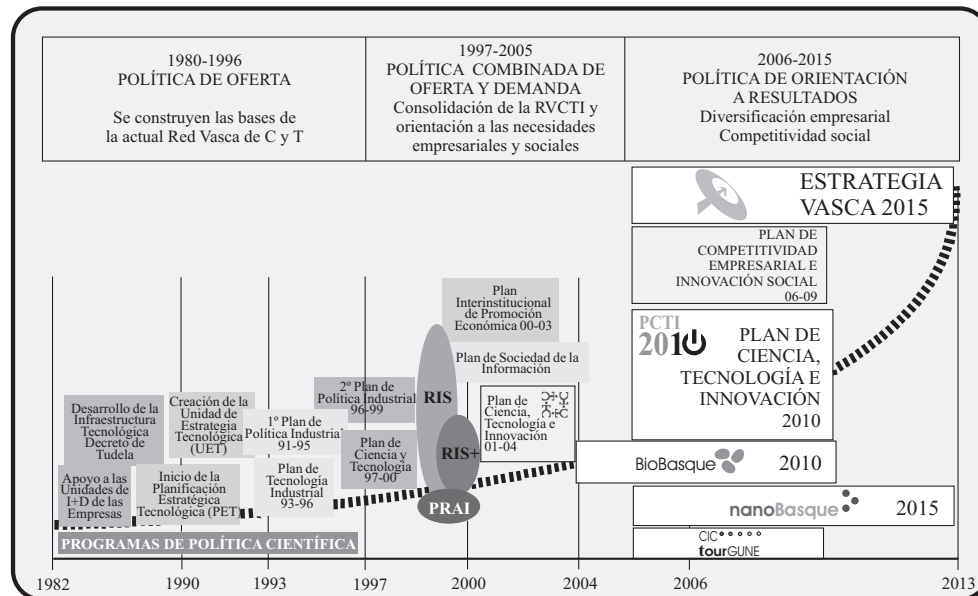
1980-1996
POLÍTICA DE OFERTA

Se construyen las bases de la actual Red Vasca de C y T

1997-2005
POLÍTICA COMBINADA DE OFERTA Y DEMANDA
Consolidación de la RVCTI y orientación a las necesidades empresariales y sociales

2006-2015
POLÍTICA DE ORIENTACIÓN A RESULTADOS
Diversificación empresarial
Competitividad social

ESTRATEGIA VASCA 2015

PLAN DE COMPETITIVIDAD EMPRESARIAL E INNOVACIÓN SOCIAL 06-09

PCTI 2010

PLAN DE CIENCIA, TECNOLOGÍA E INNOVACIÓN 2010

BioBasque 2010

nanoBasque 2015

CIC tourGUNE

Plan Interinstitucional de Promoción Económica 00-03

Plan de Sociedad de la Información

Plan de Ciencia, Tecnología e Innovación 01-04

RIS

RIS+

PRAI

2º Plan de Política Industrial 96-99

Plan de Ciencia y Tecnología 97-00

1º Plan de Política Industrial 91-95

Plan de Tecnología Industrial 93-96

Desarrollo de la Infraestructura Tecnológica Decreto de Tudela

Creación de la Unidad de Estrategia Tecnológica (UET)

Apoyo a las Unidades de I+D de las Empresas

Inicio de la Planificación Estratégica Tecnológica (PET)

PROGRAMAS DE POLÍTICA CIENTÍFICA

1982 1990 1993 1997 2000 2004 2006 2013